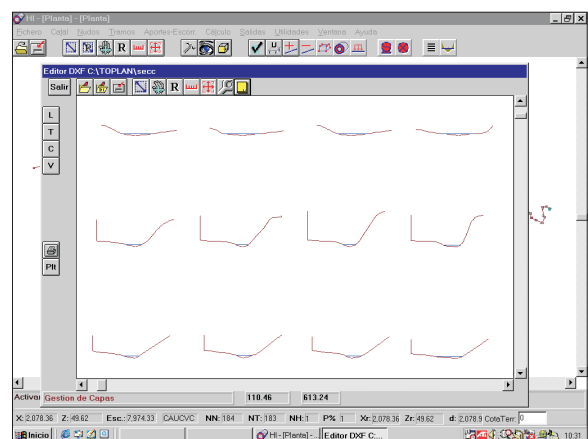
HI - [Planta] - [Planta]

Fichero Cajal Nudos Tramos Aportes-Excon Cálculo Salidas Utilidades Ventana Ayuda

R

Editor DXF C:\TOPLAN\secc

Salir

R

L

T

C

V

Plt

Activa

Gestion de Capas

110.46

613.24

X: 2,078.36 Z: 49.62 Esc.: 7,974.33 CAUCVC NN: 184 NT: 183 NH: 1 P% 1 Xr: 2,078.36 Zr: 49.62 d: 2,078.9 CotaTerr 0

Inicio

HI - [Planta] -

Editor DXF C:...

10:31